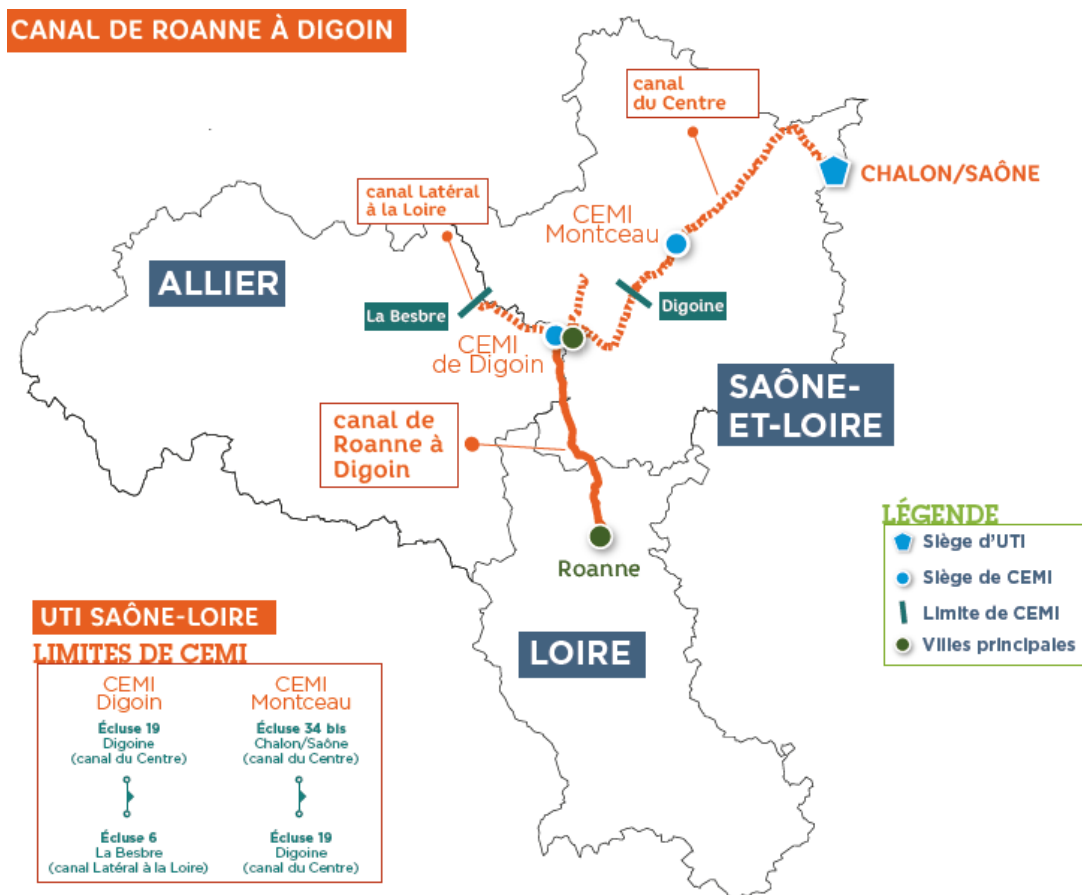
CANAL DE ROANNE À DIGOIN

canal du Centre

CHALON/SAÔNE

canal Latéral à la Loire

CEMI Montceau

ALLIER

La Besbre

Digoine

CEMI de Digoin

SAÔNE-ET-LOIRE

canal de Roanne à Digoin

LÉGENDE
Siège d'UTI
Siège de CEMI
Limite de CEMI
Villes principales

Roanne

UTI SAÔNE-LOIRE
LIMITES DE CEMI

| CEMI Digoin | CEMI Montceau |
|---|---|
| Écluse 19 Digoine (canal du Centre) | Écluse 34 bis Chalon/Saône (canal du Centre) |
| Écluse 6 La Besbre (canal Latéral à la Loire) | Écluse 19 Digoine (canal du Centre) |

LOIRE